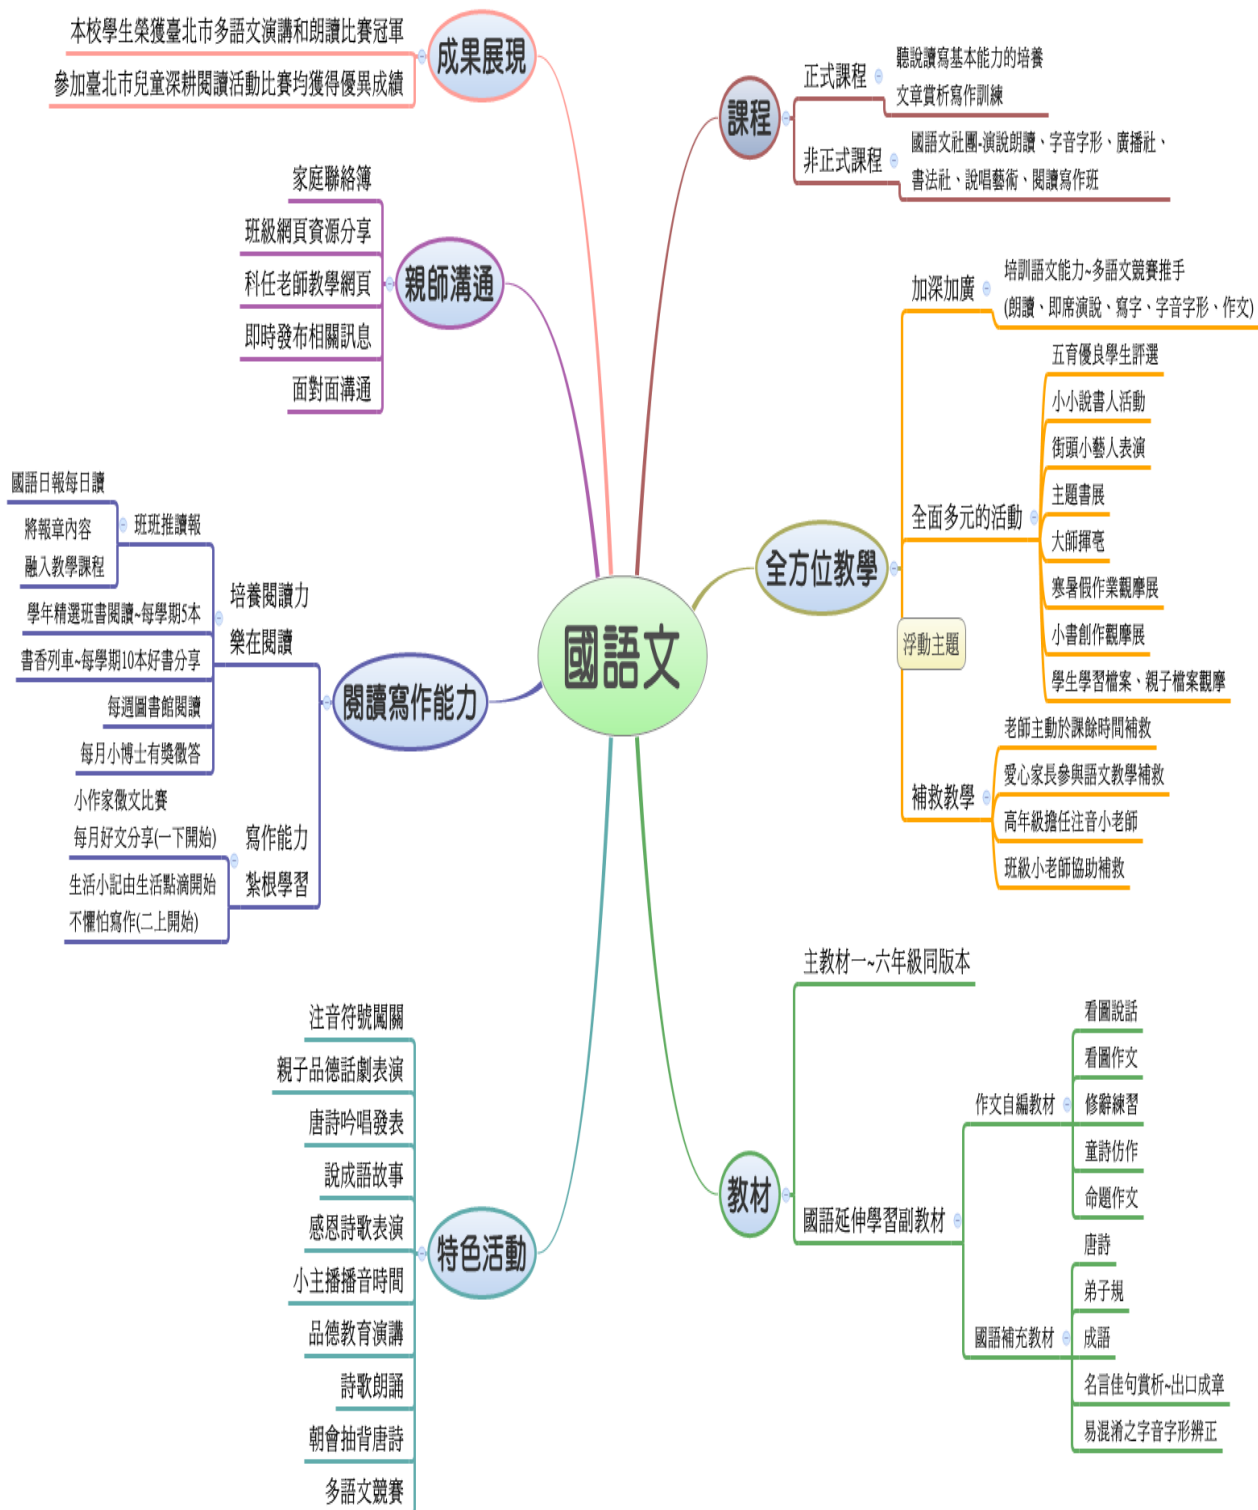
國語文

成果展現
本校學生榮獲臺北市多語文演講和朗讀比賽冠軍
參加臺北市兒童深耕閱讀活動比賽均獲得優異成績

親師溝通
家庭聯絡簿
班級網頁資源分享
科任老師教學網頁
即時發布相關訊息
面對面溝通

閱讀寫作能力
培養閱讀力
樂在閱讀
班班推讀報
國語日報每日讀
將報章內容
融入教學課程
學年精選班書閱讀~每學期5本
書香列車~每學期10本好書分享
每週圖書館閱讀
每月小博士有獎徵答
寫作能力
紮根學習
小作家徵文比賽
每月好文分享(一下開始)
生活小記由生活點滴開始
不懼怕寫作(二上開始)

特色活動
注音符號闖關
親子品德話劇表演
唐詩吟唱發表
說成語故事
感恩詩歌表演
小主播播音時間
品德教育演講
詩歌朗誦
朝會抽背唐詩
多語文競賽

課程
正式課程
聽說讀寫基本能力的培養
文章賞析寫作訓練
非正式課程
國語文社團-演說朗讀、字音字形、廣播社、書法社、說唱藝術、閱讀寫作班

全方位教學
加深加廣
培訓語文能力~多語文競賽推手
(朗讀、即席演說、寫字、字音字形、作文)
全面多元的活動
五育優良學生評選
小小說書人活動
街頭小藝人表演
主題書展
大師揮毫
寒暑假作業觀摩展
小書創作觀摩展
學生學習檔案、親子檔案觀摩
浮動主題
補救教學
老師主動於課餘時間補救
愛心家長參與語文教學補救
高年級擔任注音小老師
班級小老師協助補救

教材
主教材一~六年級同版本
國語延伸學習副教材
作文自編教材
看圖說話
看圖作文
修辭練習
童詩仿作
命題作文
國語補充教材
唐詩
弟子規
成語
名言佳句賞析~出口成章
易混淆之字音字形辨正